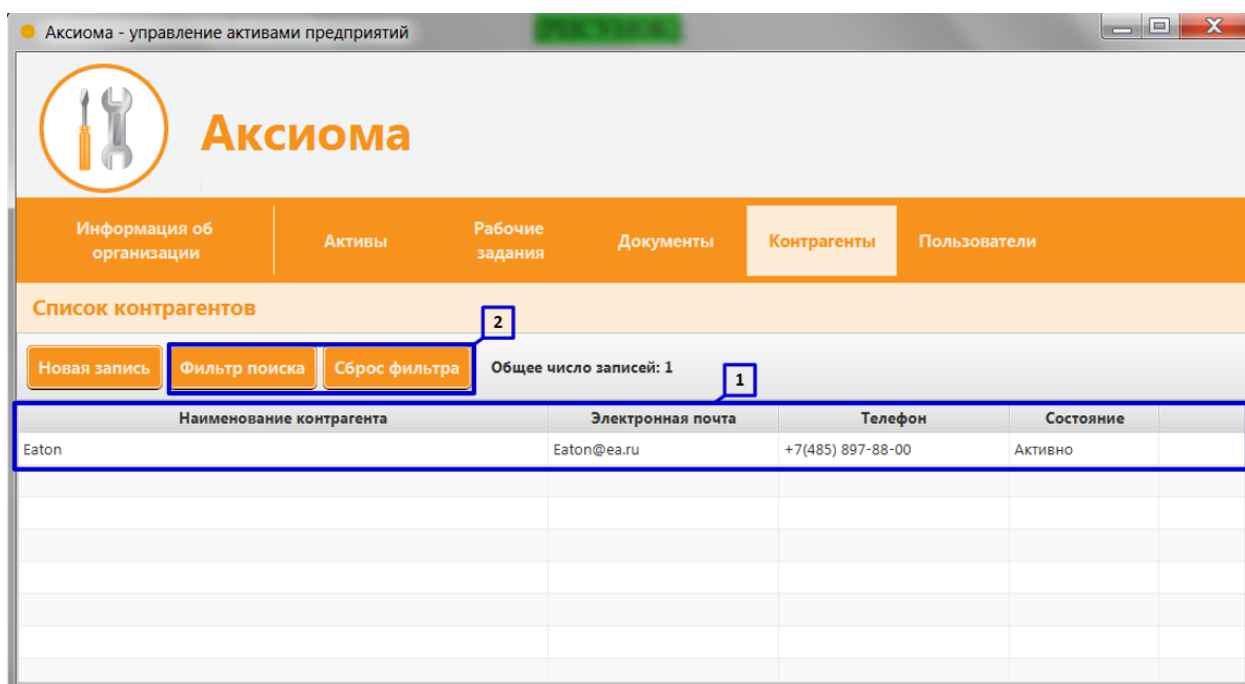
Аксиома - управление активами предприятий

Аксиома

Информация об организации | Активы | Рабочие задания | Документы | Контрагенты | Пользователи

Список контрагентов

2

Новая запись | Фильтр поиска | Сброс фильтра | Общее число записей: 1

1

| Наименование контрагента | Электронная почта | Телефон | Состояние |
|---|---|---|---|
| Eaton | Eaton@ea.ru | +7(485) 897-88-00 | Активно |